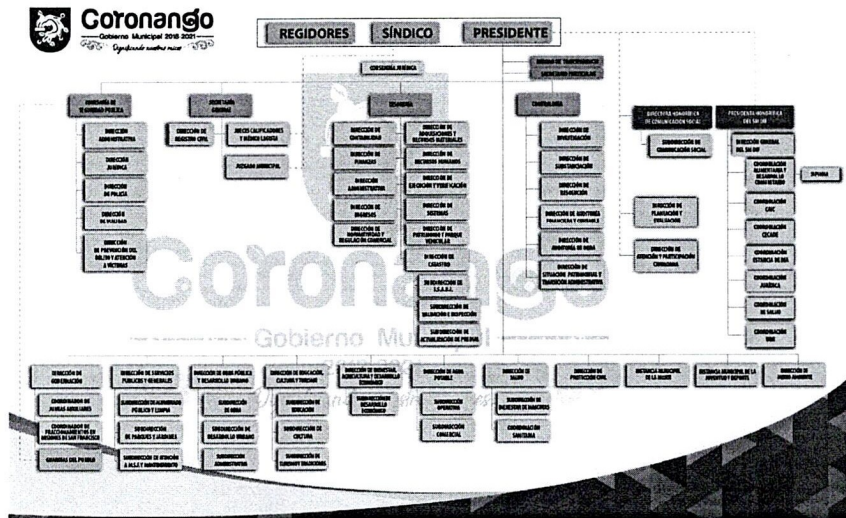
Coronango
Gobierno Municipal 2018 2021
Dignificando nuestras raíces

REGIDORES
SÍNDICO
PRESIDENTE

CONSEJERÍA JURÍDICA

UNIDAD DE TRANSPARENCIA
SECRETARIO PARTICULAR

DIRECCIÓN DE SEGURIDAD PÚBLICA
SECRETARÍA GENERAL
TESORERÍA
CONTRALORÍA
DIRECTORA HONORÍFICA DE COMUNICACIÓN SOCIAL
PRESIDENTA HONORÍFICA DEL SMDIF

DIRECCIÓN ADMINISTRATIVA
DIRECCIÓN JURÍDICA
DIRECCIÓN DE POLICÍA
DIRECCIÓN DE VIALIDAD
DIRECCIÓN DE PREVENCIÓN DEL DELITO Y ATENCIÓN A VÍCTIMAS

DIRECCIÓN DE REGISTRO CIVIL
JUECES CALIFICADORES Y MÉDICO LEGISTA
JUZGADO MUNICIPAL

DIRECCIÓN DE CONTABILIDAD
DIRECCIÓN DE EGRESOS
DIRECCIÓN ADMINISTRATIVA
DIRECCIÓN DE INGRESOS
DIRECCIÓN DE NORMATIVIDAD Y REGULACIÓN COMERCIAL

DIRECCIÓN DE ADQUISICIONES Y RECURSOS MATERIALES
DIRECCIÓN DE RECURSOS HUMANOS
DIRECCIÓN DE EJECUCIÓN Y FISCALIZACIÓN
DIRECCIÓN DE SISTEMAS
DIRECCIÓN DE PATRIMONIO Y PARQUE VEHICULAR
DIRECCIÓN DE CATASTRO
DIRECCIÓN DE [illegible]
SUBDIRECCIÓN DE VALORACIÓN E INSPECCIÓN
SUBDIRECCIÓN DE ACTUALIZACIÓN DE PREDIOS

DIRECCIÓN DE INVESTIGACIÓN
DIRECCIÓN DE SUBSTANCIACIÓN
DIRECCIÓN DE RESOLUCIÓN
DIRECCIÓN DE AUDITORÍA FINANCIERA Y CONTABLE
DIRECCIÓN DE AUDITORÍA DE OBRA
DIRECCIÓN DE SITUACIÓN PATRIMONIAL Y TRANSICIÓN ADMINISTRATIVA

SUBDIRECCIÓN DE COMUNICACIÓN SOCIAL
DIRECCIÓN DE PLANEACIÓN Y EVALUACIÓN
DIRECCIÓN DE ATENCIÓN Y PARTICIPACIÓN CIUDADANA

DIRECCIÓN GENERAL DEL DIF
COORDINACIÓN ALIMENTARIA Y DE SALUD A LA COMUNIDAD
COORDINACIÓN CRIC
COORDINACIÓN CECADE
COORDINACIÓN ESTANCIA DE DÍA
COORDINACIÓN JURÍDICA
COORDINACIÓN DE SALUD
COORDINACIÓN UBR
INFAMA

Coronango
Gobierno Municipal

DIRECCIÓN DE GOBERNACIÓN
COORDINADOR DE JUNTAS AUXILIARES
COORDINADOR DE FRACCIONAMIENTOS EN REGIMENES DE SAN FRANCISCO
CRONISTA DEL PUEBLO

DIRECCIÓN DE SERVICIOS PÚBLICOS Y GENERALES
SUBDIRECCIÓN DE ALUMBRADO PÚBLICO Y LIMPIA
SUBDIRECCIÓN DE PARQUES Y JARDINES
SUBDIRECCIÓN DE ATENCIÓN A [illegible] Y MANTENIMIENTO

DIRECCIÓN DE OBRA PÚBLICA Y DESARROLLO URBANO
SUBDIRECCIÓN DE OBRA
SUBDIRECCIÓN DE DESARROLLO URBANO
SUBDIRECCIÓN ADMINISTRATIVA

DIRECCIÓN DE EDUCACIÓN, CULTURA Y TURISMO
SUBDIRECCIÓN DE EDUCACIÓN
SUBDIRECCIÓN DE CULTURA
SUBDIRECCIÓN DE TURISMO Y TRADICIONES

DIRECCIÓN DE BIENESTAR, AGRICULTURA Y DESARROLLO ECONÓMICO
SUBDIRECCIÓN DE DESARROLLO ECONÓMICO

DIRECCIÓN DE AGUA POTABLE
SUBDIRECCIÓN OPERATIVA
SUBDIRECCIÓN COMERCIAL

DIRECCIÓN DE SALUD
SUBDIRECCIÓN DE BIENESTAR DE MASCOTAS
COORDINACIÓN SANITARIA

DIRECCIÓN DE PROTECCIÓN CIVIL
INSTANCIA MUNICIPAL DE LA MUJER
INSTANCIA MUNICIPAL DE JUVENTUD Y DEPORTE
DIRECCIÓN DE MEDIO AMBIENTE